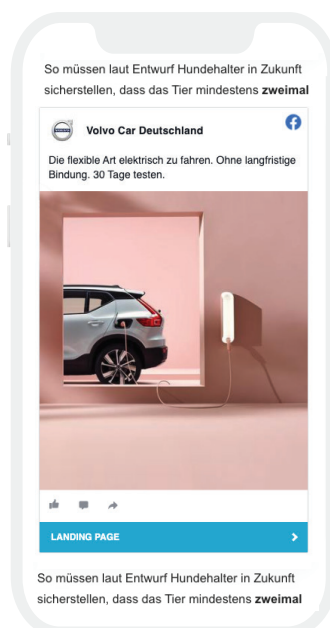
So müssen laut Entwurf Hundehalter in Zukunft sicherstellen, dass das Tier mindestens **zweimal**

Volvo Car Deutschland

Die flexible Art elektrisch zu fahren. Ohne langfristige Bindung. 30 Tage testen.

LANDING PAGE

So müssen laut Entwurf Hundehalter in Zukunft sicherstellen, dass das Tier mindestens **zweimal**